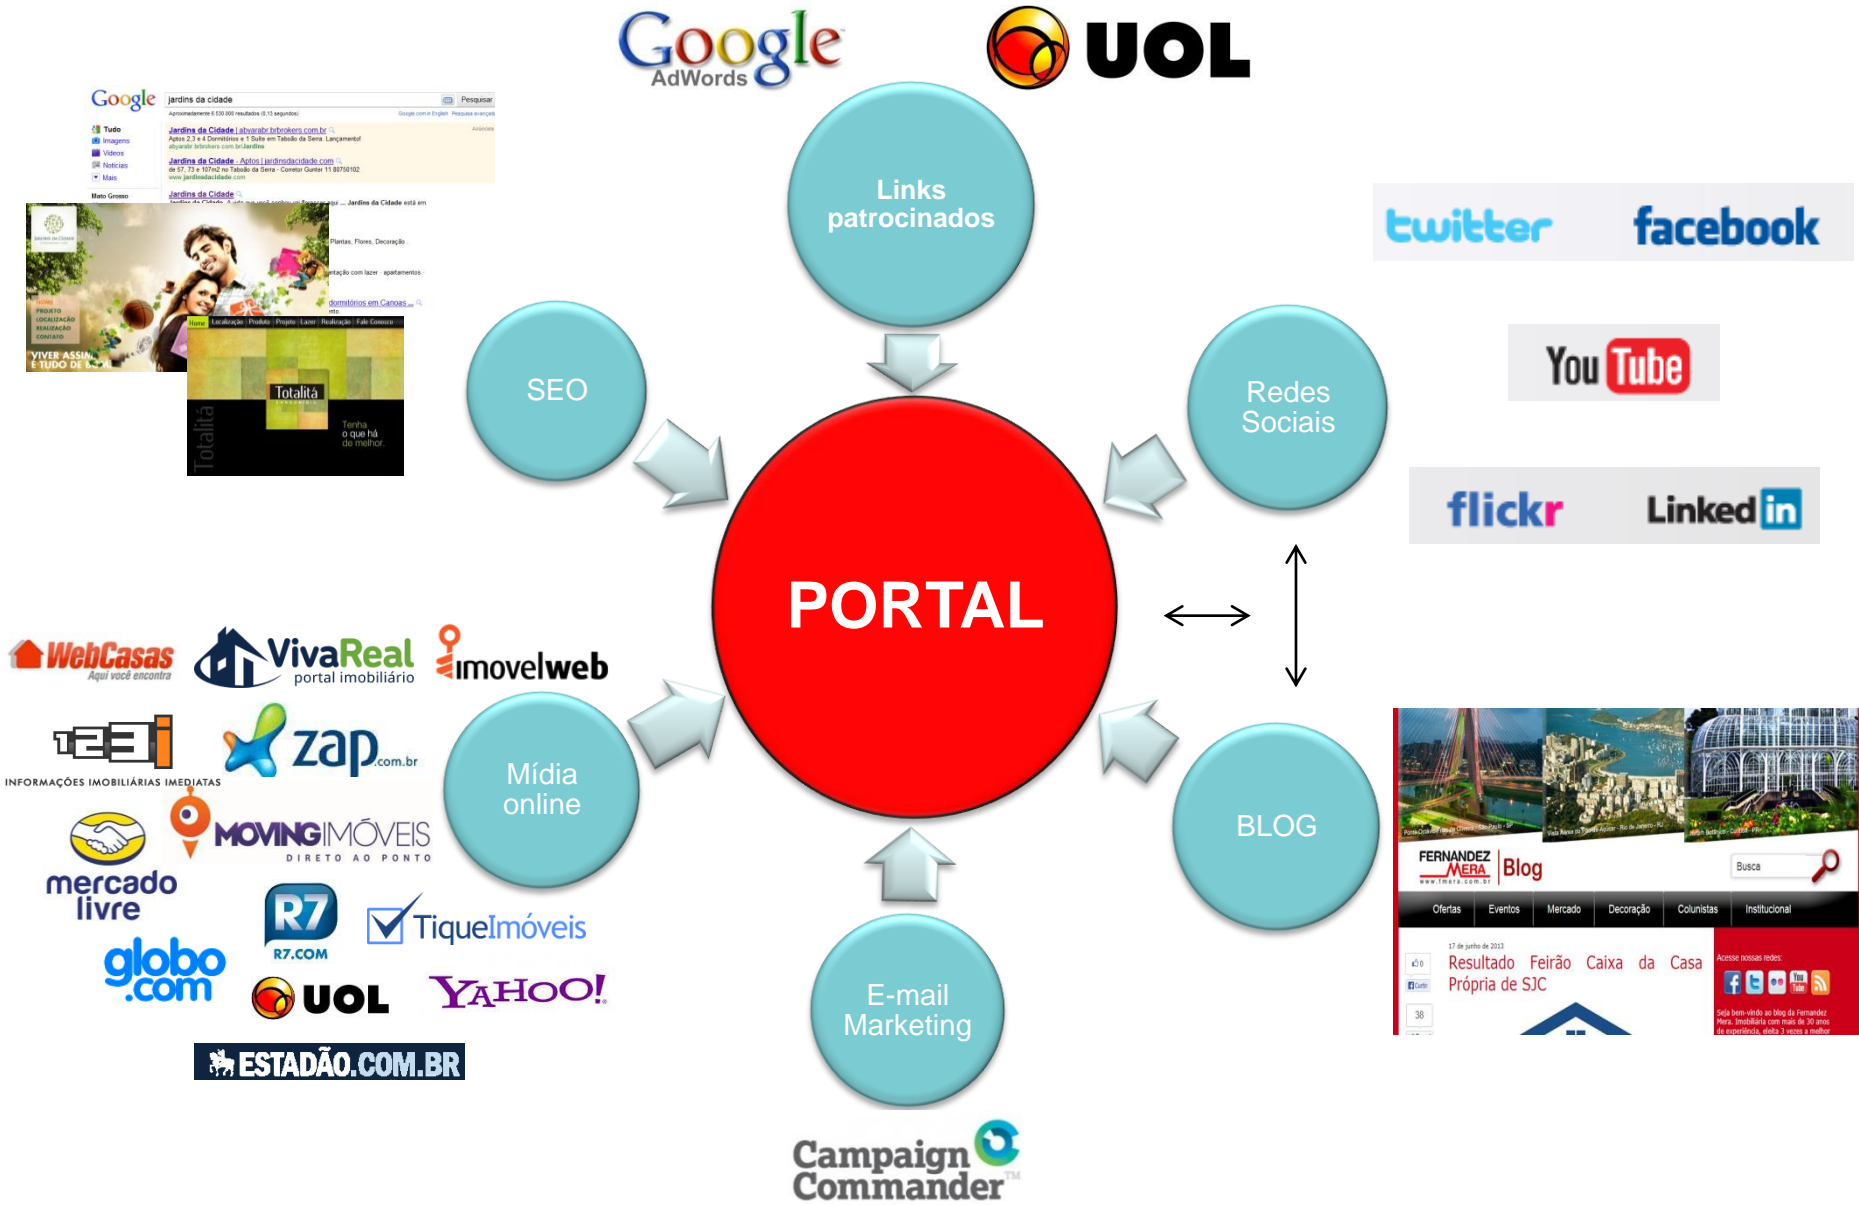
Google AdWords

UOL

Google
jardins da cidade
Pesquisar
Tudo
Imagens
Vídeos
Notícias
Mais
Jardins da Cidade
Jardins da Cidade - Aptos
Jardins da Cidade

VIVER ASSIM É TUDO DE BOM

Totalitá
Tenha o que há de melhor.
Totalitá

Links patrocinados

twitter
facebook

You Tube

flickr
Linked in

SEO

Redes Sociais

PORTAL

WebCasas
Aqui você encontra
VivaReal
portal imobiliário
imovelweb

123i
INFORMAÇÕES IMOBILIÁRIAS IMEDIATAS
zap.com.br

Mídia online

BLOG

mercado livre
MOVINGIMÓVEIS
DIRETO AO PONTO

R7
R7.COM
TiqueImóveis

globo.com
UOL
YAHOO!

ESTADÃO.COM.BR

E-mail Marketing

FERNANDEZ MERA
Blog
Busca
Ofertas
Eventos
Mercado
Decoração
Colunistas
Institucional
17 de junho de 2013
Resultado Feirão Caixa da Casa Própria de SJC
Acesse nossas redes:

Campaign Commander